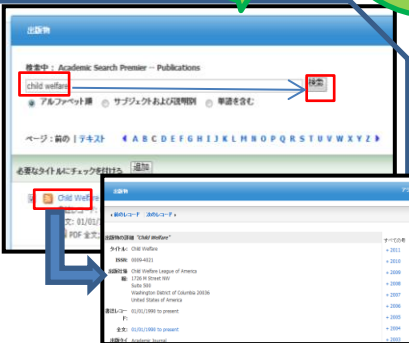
出版物

検索中: Academic Search Premier -- Publications

child welfare

検索

アルファベット順　サブジェクトおよび説明別　単語を含む

ページ：前の | テキスト　A B C D E F G H I J K L M N O P Q R S T U V W X Y Z

必要なタイトルにチェックを付ける　追加

Child Welfa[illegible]
01/01/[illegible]
PDF 全文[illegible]

出版物

前のレコード　次のレコード

出版物の詳細 "Child Welfare"

タイトル: Child Welfare

ISSN: 0009-4021

出版情報: Child Welfare League of America
1726 M Street NW
Suite 500
Washington District of Columbia 20036
United States of America

書誌レコード: 01/01/1990 to present

全文: 01/01/1990 to present

出版タイ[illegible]: Academic Journal

すべての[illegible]
+ 2011
+ 2010
+ 2009
+ 2008
+ 2007
+ 2006
+ 2005
+ 2004
+ 2003